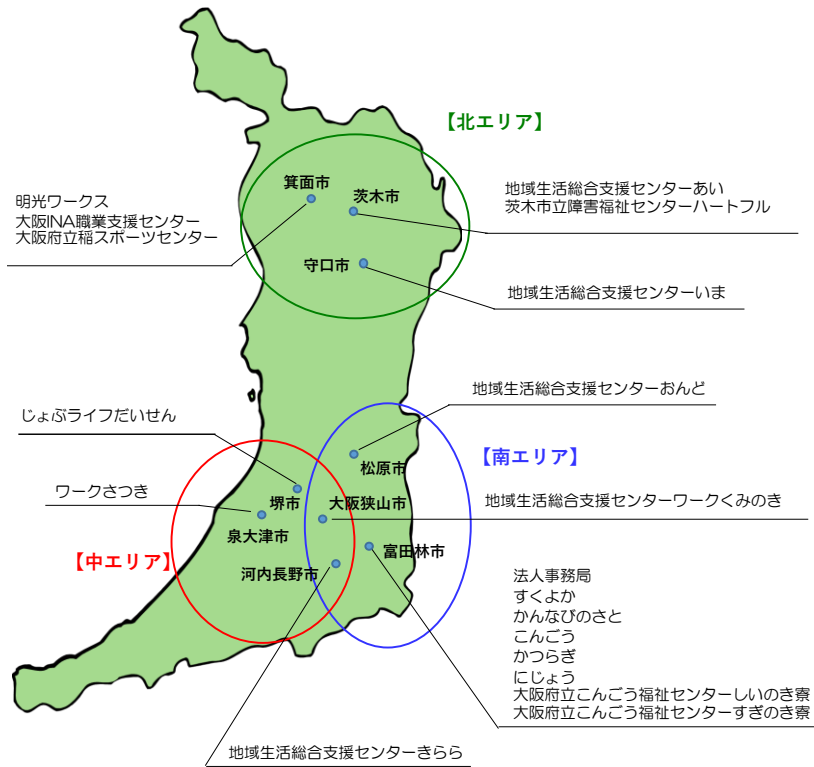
【北エリア】

明光ワークス
大阪INA職業支援センター
大阪府立稲スポーツセンター

箕面市

茨木市

地域生活総合支援センターあい
茨木市立障害福祉センターハートフル

守口市

地域生活総合支援センターいま

地域生活総合支援センターおんど

じょぶライフだいせん

【南エリア】

松原市

ワークさつき

堺市

大阪狭山市

地域生活総合支援センターワークくみのき

泉大津市

【中エリア】

富田林市

河内長野市

法人事務局
すくよか
かんなびのさと
こんごう
かつらぎ
にじょう
大阪府立こんごう福祉センターしいのき寮
大阪府立こんごう福祉センターすぎのき寮

地域生活総合支援センターきらら